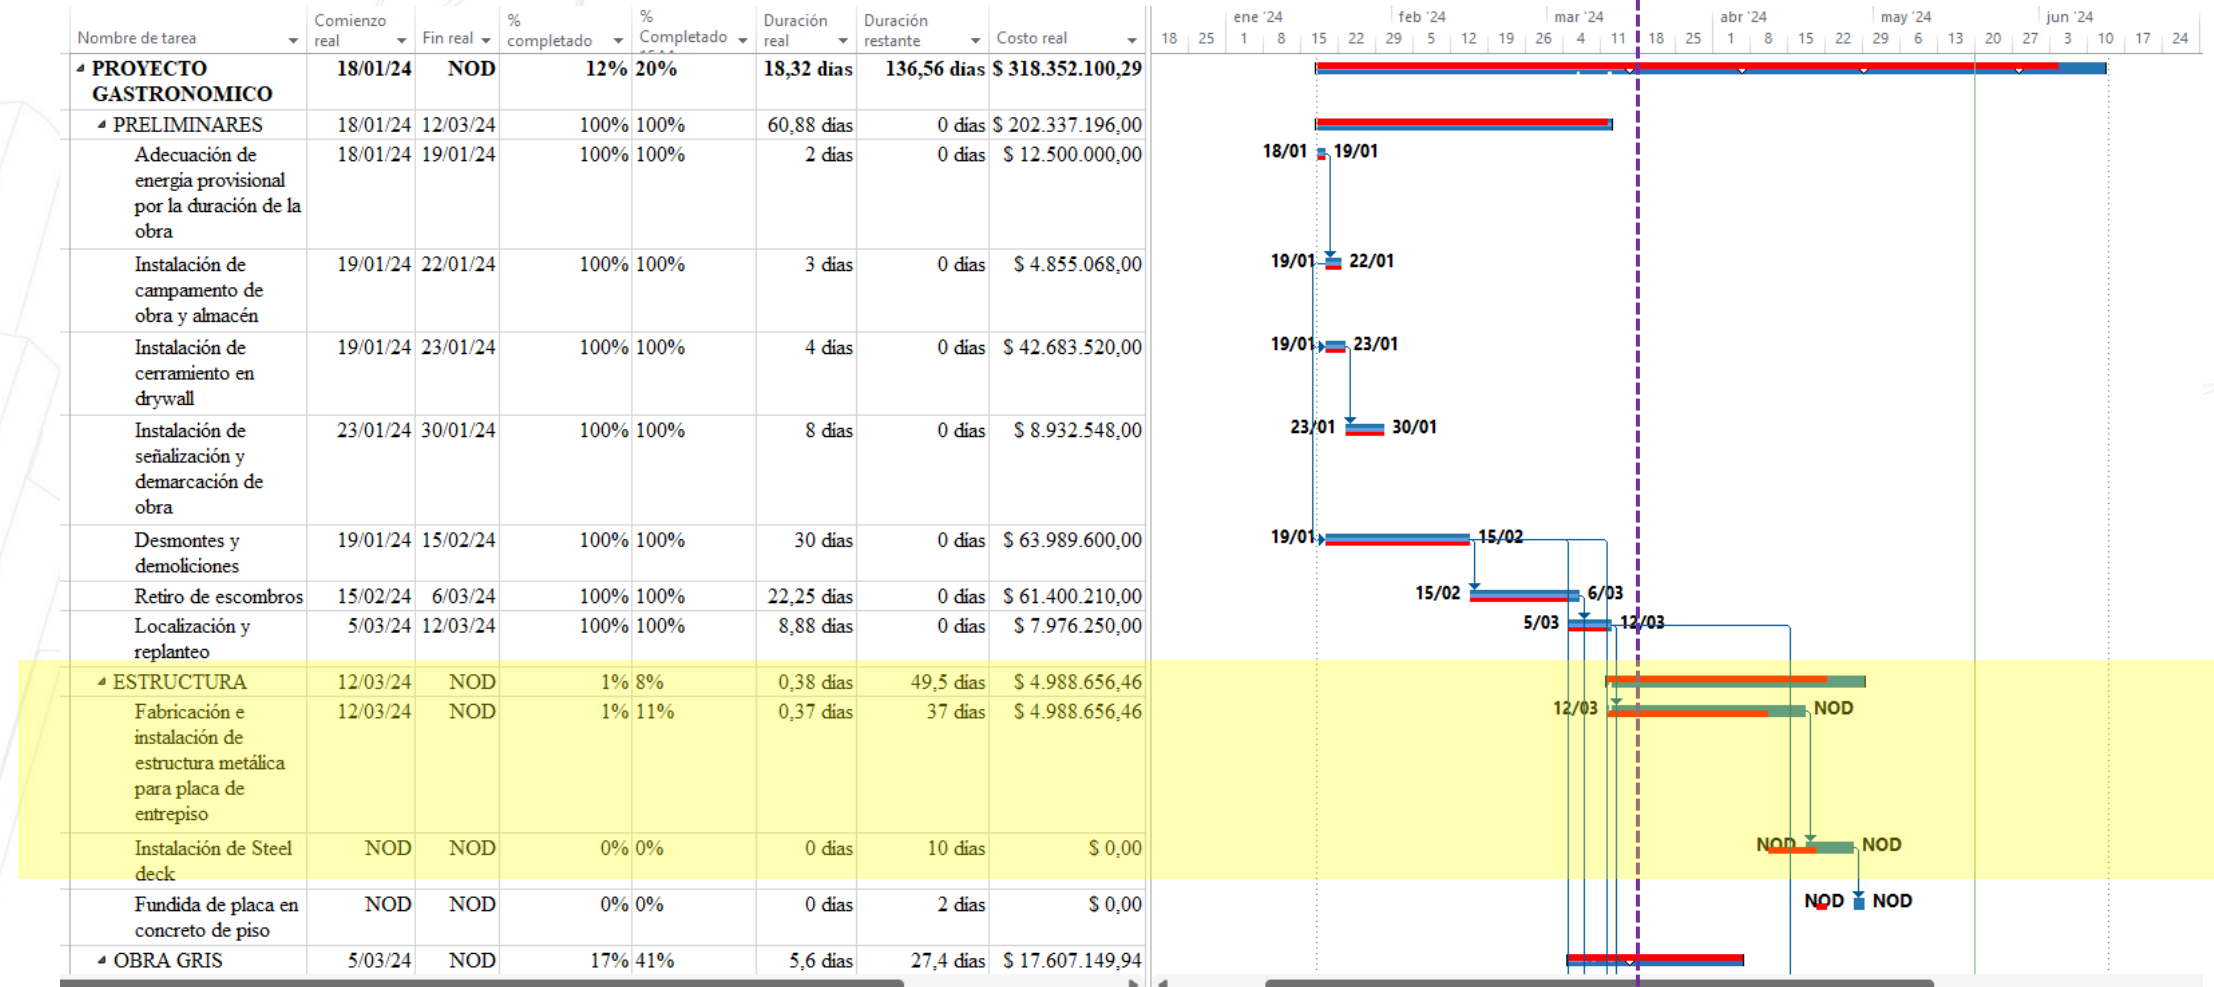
| Nombre de tarea | Comienzo real | Fin real | % completado | % Completado | Duración real | Duración restante | Costo real |
|---|---|---|---|---|---|---|---|
| PROYECTO GASTRONOMICO | 18/01/24 | NOD | 12% | 20% | 18,32 días | 136,56 días | $ 318.352.100,29 |
| PRELIMINARES | 18/01/24 | 12/03/24 | 100% | 100% | 60,88 días | 0 días | $ 202.337.196,00 |
| Adecuación de energía provisional por la duración de la obra | 18/01/24 | 19/01/24 | 100% | 100% | 2 días | 0 días | $ 12.500.000,00 |
| Instalación de campamento de obra y almacén | 19/01/24 | 22/01/24 | 100% | 100% | 3 días | 0 días | $ 4.855.068,00 |
| Instalación de cerramiento en drywall | 19/01/24 | 23/01/24 | 100% | 100% | 4 días | 0 días | $ 42.683.520,00 |
| Instalación de señalización y demarcación de obra | 23/01/24 | 30/01/24 | 100% | 100% | 8 días | 0 días | $ 8.932.548,00 |
| Desmontes y demoliciones | 19/01/24 | 15/02/24 | 100% | 100% | 30 días | 0 días | $ 63.989.600,00 |
| Retiro de escombros | 15/02/24 | 6/03/24 | 100% | 100% | 22,25 días | 0 días | $ 61.400.210,00 |
| Localización y replanteo | 5/03/24 | 12/03/24 | 100% | 100% | 8,88 días | 0 días | $ 7.976.250,00 |
| ESTRUCTURA | 12/03/24 | NOD | 1% | 8% | 0,38 días | 49,5 días | $ 4.988.656,46 |
| Fabricación e instalación de estructura metálica para placa de entrepiso | 12/03/24 | NOD | 1% | 11% | 0,37 días | 37 días | $ 4.988.656,46 |
| Instalación de Steel deck | NOD | NOD | 0% | 0% | 0 días | 10 días | $ 0,00 |
| Fundida de placa en concreto de piso | NOD | NOD | 0% | 0% | 0 días | 2 días | $ 0,00 |
| OBRA GRIS | 5/03/24 | NOD | 17% | 41% | 5,6 días | 27,4 días | $ 17.607.149,94 |

ene '24 feb '24 mar '24 abr '24 may '24 jun '24
18 25 1 8 15 22 29 5 12 19 26 4 11 18 25 1 8 15 22 29 6 13 20 27 3 10 17 24

18/01 19/01
19/01 22/01
19/01 23/01
23/01 30/01
19/01 15/02
15/02 6/03
5/03 12/03
12/03 NOD
NOD NOD
NOD NOD